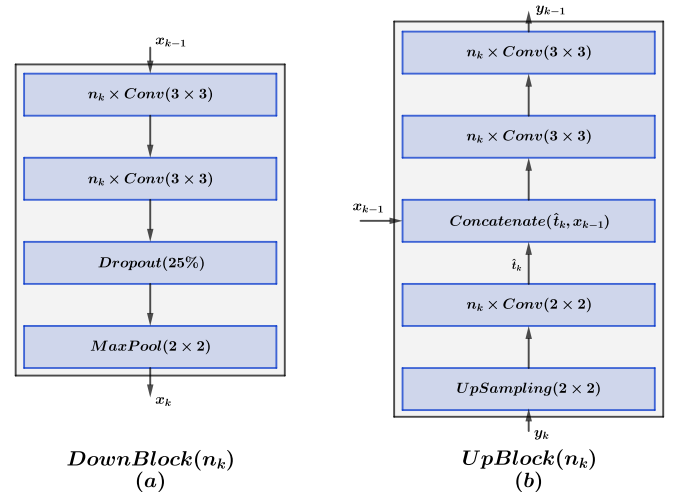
$x_{k-1}$

$n_k \times Conv(3 \times 3)$

$n_k \times Conv(3 \times 3)$

$Dropout(25\%)$

$MaxPool(2 \times 2)$

$x_k$

$DownBlock(n_k)$
$(a)$

$y_{k-1}$

$n_k \times Conv(3 \times 3)$

$n_k \times Conv(3 \times 3)$

$x_{k-1}$

$Concatenate(\hat{t}_k, x_{k-1})$

$\hat{t}_k$

$n_k \times Conv(2 \times 2)$

$UpSampling(2 \times 2)$

$y_k$

$UpBlock(n_k)$
$(b)$